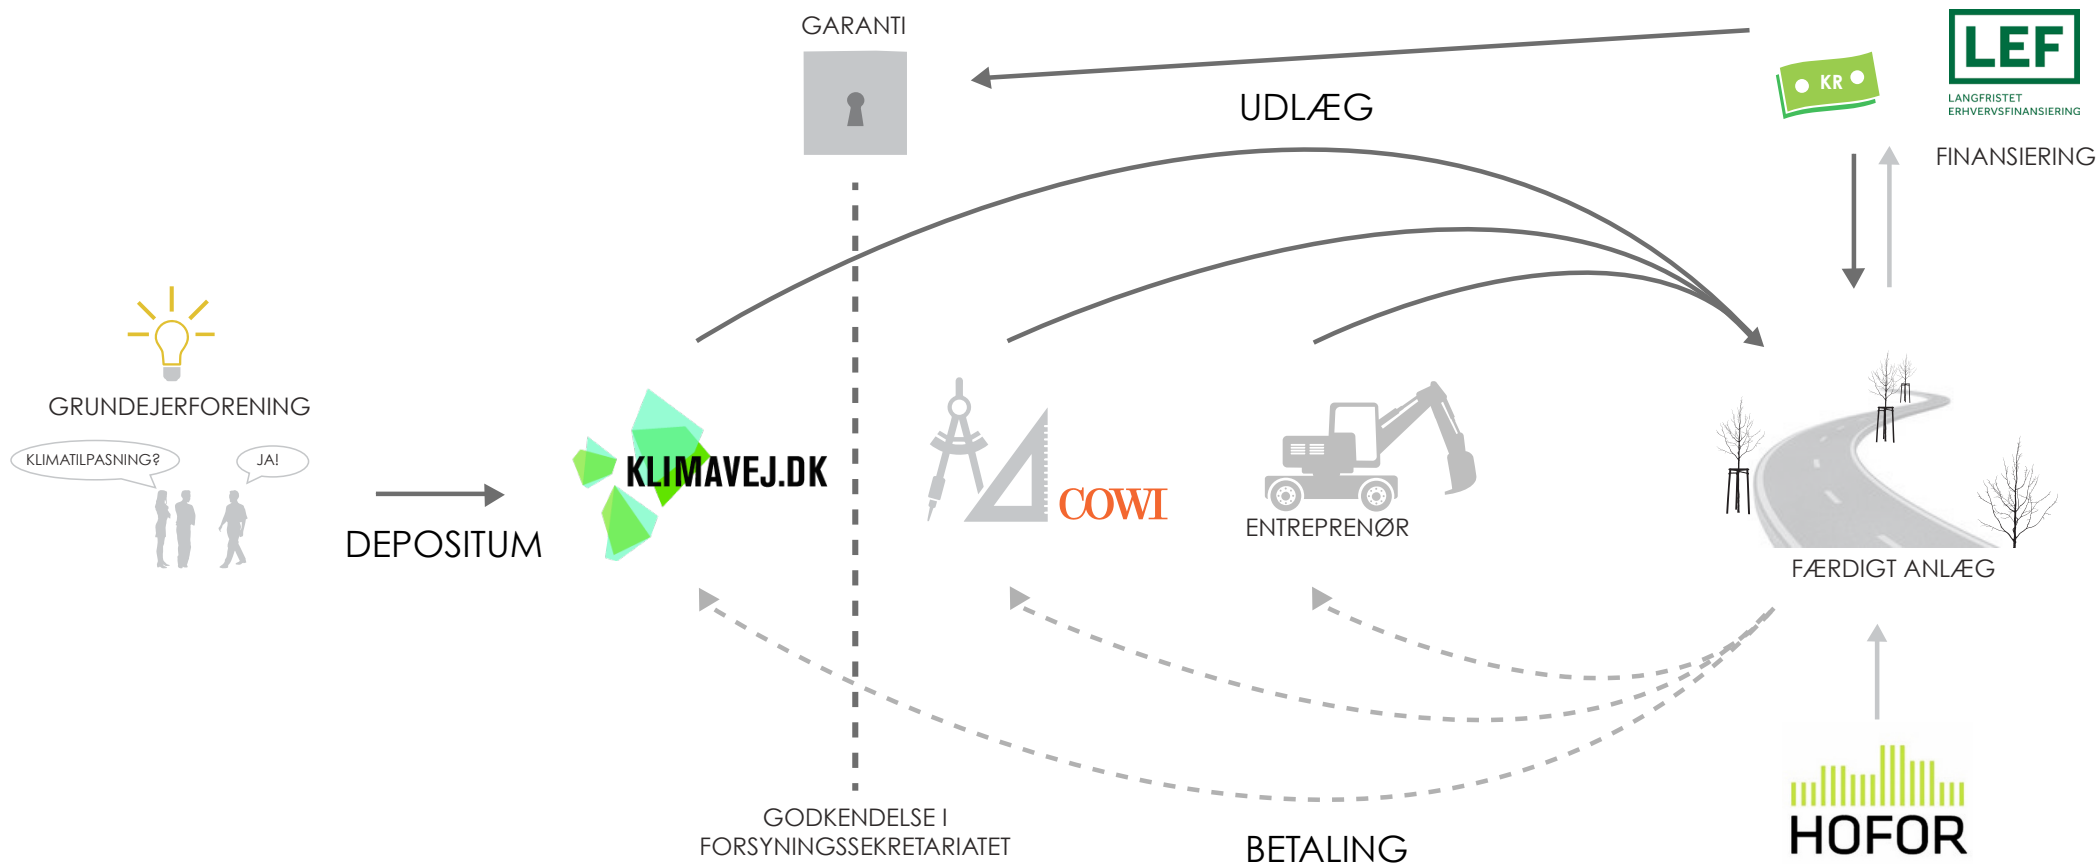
GARANTI

UDLÆG

KR

LEF
LANGFRISTET ERHVERVSFINANSIERING

FINANSIERING

GRUNDEJERFORENING

KLIMATILPASNING?

JA!

DEPOSITUM

KLIMAVEJ.DK

COWI

ENTREPRENØR

FÆRDIGT ANLÆG

GODKENDELSE I FORSYNINGSSEKRETARIATET

BETALING

HOFOR